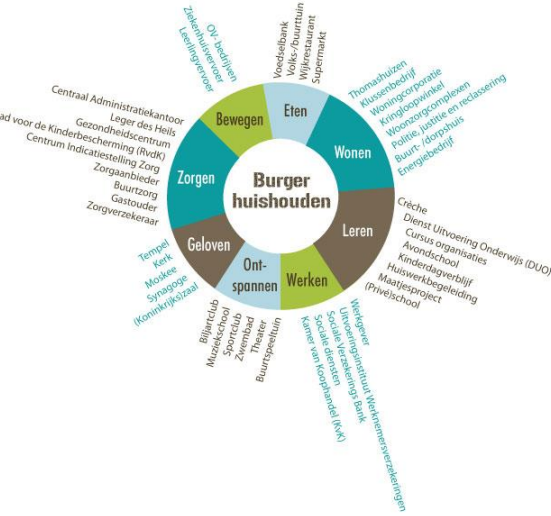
Burger
huishouden

Eten
Voedselbank
Volks-/buurttuin
Wijkrestaurant
Supermarkt

Wonen
Thomashuizen
Klussenbedrijf
Woningcorporatie
Kringloopwinkel
Woonzorgcomplexen
Politie, justitie en reclassering
Buurt-/dorpshuis
Energiebedrijf

Leren
Crèche
Dienst Uitvoering Onderwijs (DUO)
Cursus organisaties
Avondschool
Kinderdagverblijf
Huiswerkbegeleiding
Maatjesproject
(Privé)school

Werken
Werkgever
Uitvoeringsinstituut Werknemersverzekeringen
Sociale Verzekerings Bank
Sociale diensten
Kamer van Koophandel (KvK)

Ont-
spannen
Bijlartclub
Muziekschool
Sportclub
Zwembad
Theater
Buurtspeeltuin

Geloven
Tempel
Kerk
Moskee
Synagoge
(Koninkrijks)zaal

Zorgen
Centraal Administratiekantoor
Leger des Heils
Gezondheidscentrum
Raad voor de Kinderbescherming (RvdK)
Centrum Indicatiestelling Zorg
Zorgaanbieder
Buurtzorg
Gastouder
Zorgverzekeraar

Bewegen
OV- bedrijven
Ziekenhuisvervoer
Leerlingvervoer